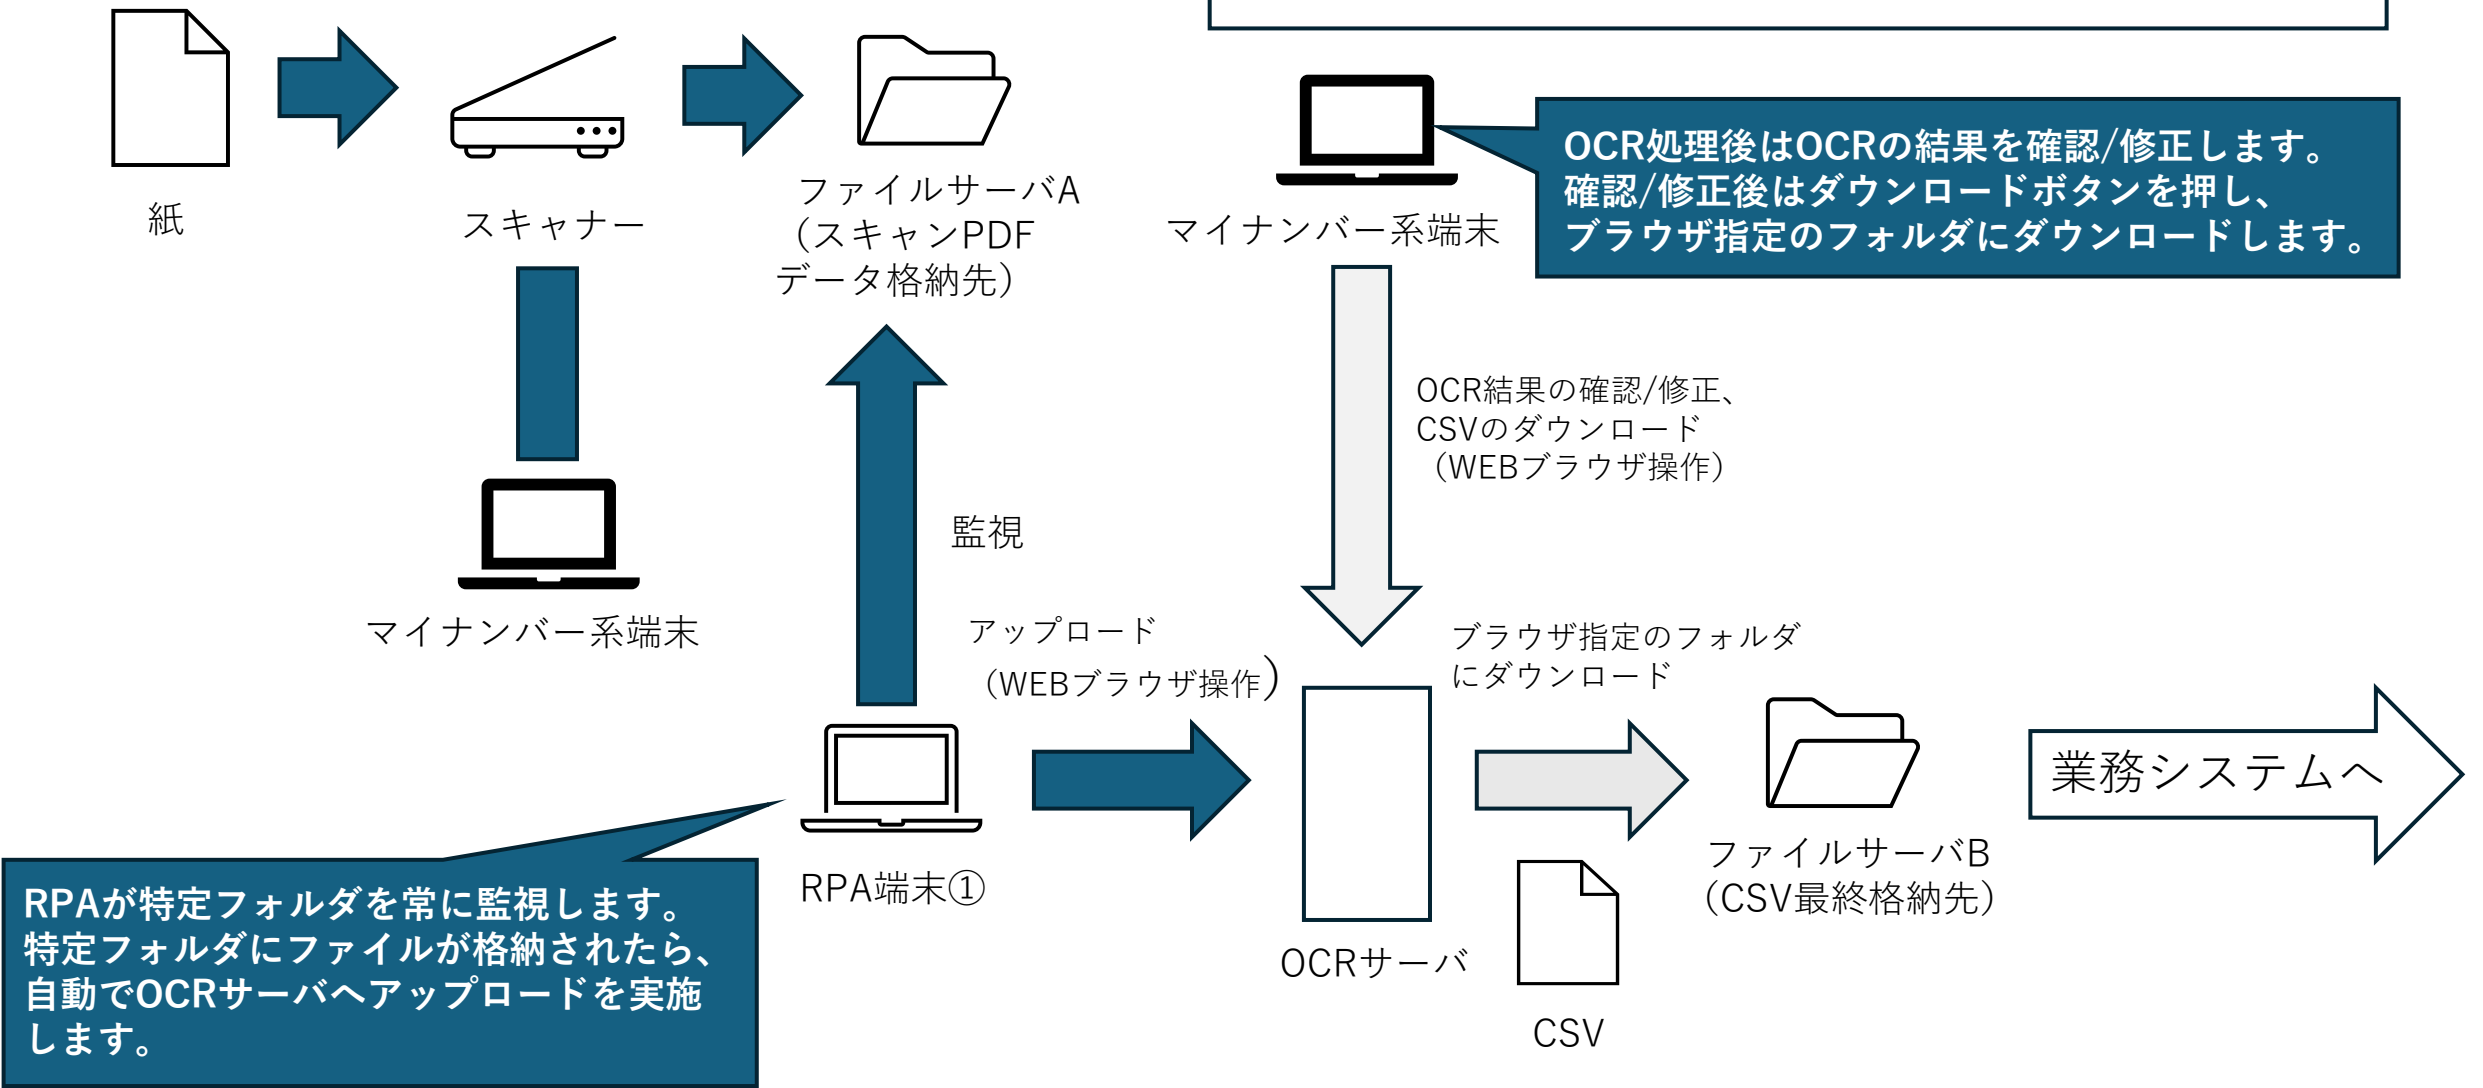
紙

スキャナー

ファイルサーバA
（スキャンPDF
データ格納先）

マイナンバー系端末

OCR処理後はOCRの結果を確認/修正します。
確認/修正後はダウンロードボタンを押し、
ブラウザ指定のフォルダにダウンロードします。

OCR結果の確認/修正、
CSVのダウンロード
（WEBブラウザ操作）

監視

マイナンバー系端末

アップロード
（WEBブラウザ操作）

ブラウザ指定のフォルダ
にダウンロード

業務システムへ

RPA端末①

ファイルサーバB
（CSV最終格納先）

RPAが特定フォルダを常に監視します。
特定フォルダにファイルが格納されたら、
自動でOCRサーバへアップロードを実施
します。

OCRサーバ

CSV